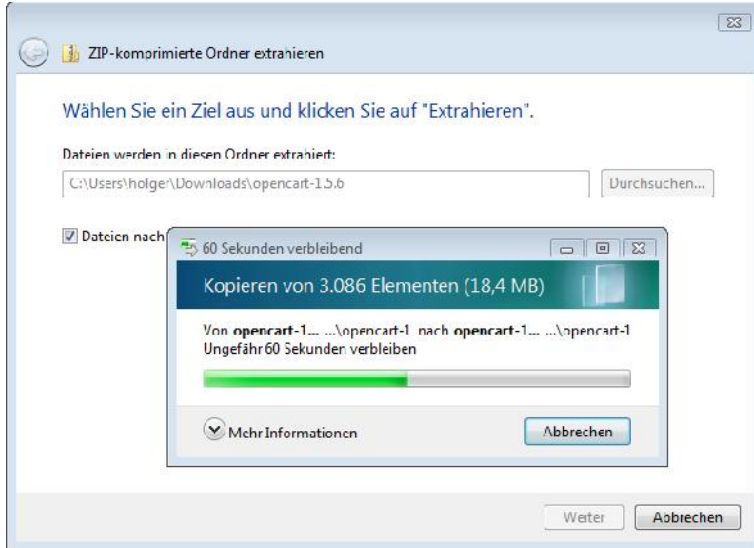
ZIP-komprimierte Ordner extrahieren

Wählen Sie ein Ziel aus und klicken Sie auf "Extrahieren".

Dateien werden in diesen Ordner extrahiert:

C:\Users\holger\Downloads\opencart-1.5.6

Durchsuchen...

Dateien nach

60 Sekunden verbleibend

Kopieren von 3.086 Elementen (18,4 MB)

Von **opencart-1...** ...\opencart-1 nach **opencart-1...** ...\opencart-1
Ungefähr 60 Sekunden verbleiben

Mehr Informationen

Abbrechen

Weiter

Abbrechen